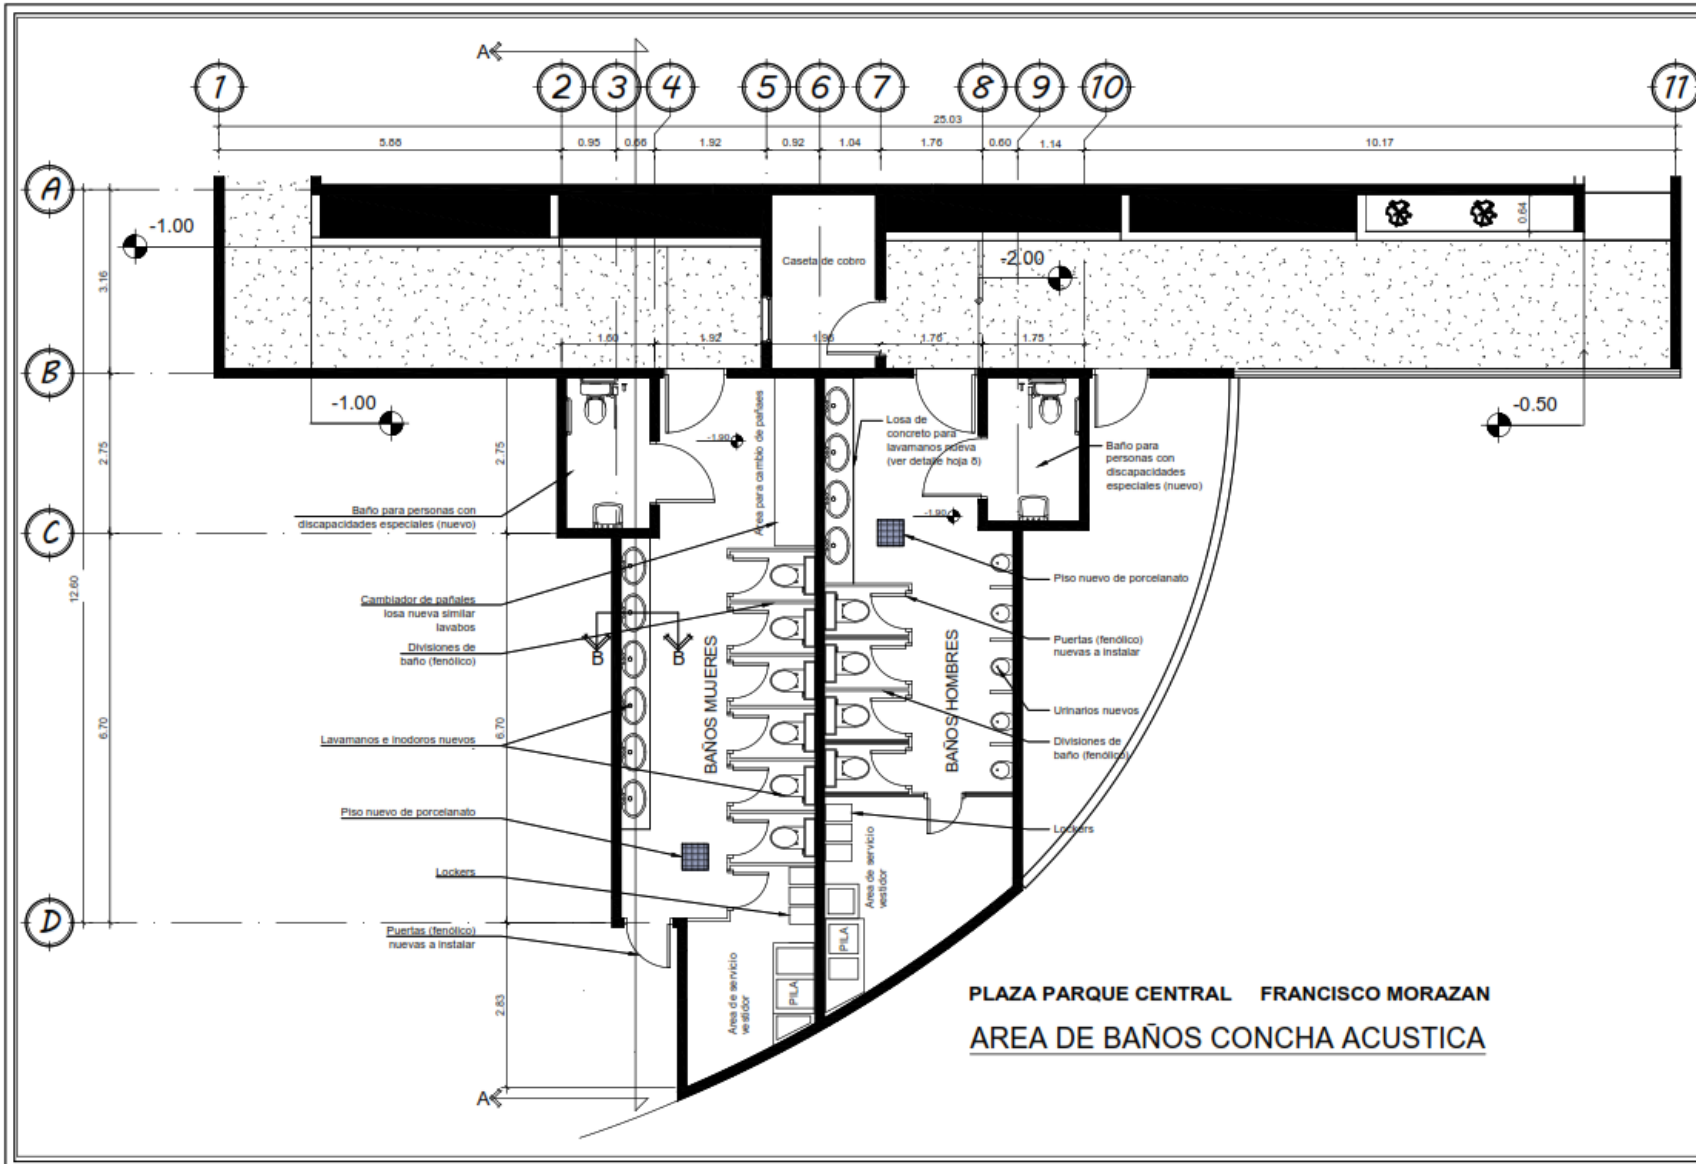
A

1 2 3 4 5 6 7 8 9 10 11

25.03

5.88 0.95 0.66 1.92 0.92 1.04 1.76 0.60 1.14 10.17

A

-1.00

3.16

Caseta de cobro

-2.00

0.64

1.60 1.92 1.98 1.76 1.75

B

-1.00

-0.50

2.75

2.75

-1.90

Area para cambio de pañales

Losa de concreto para lavamanos nueva (ver detalle hoja 8)

Baño para personas con discapacidades especiales (nuevo)

-1.90

C

Baño para personas con discapacidades especiales (nuevo)

12.60

Piso nuevo de porcelanato

Cambiador de pañales losa nueva similar lavabos

Divisiones de baño (fenólico)

B B

BAÑOS MUJERES

BAÑOS HOMBRES

Puertas (fenólico) nuevas a instalar

Urinarios nuevos

6.70

Lavamanos e inodoros nuevos

6.70

Divisiones de baño (fenólico)

Piso nuevo de porcelanato

Lockers

Lockers

Area de servicio vestidor

D

Puertas (fenólico) nuevas a instalar

PILA

PILA

Area de servicio vestidor

2.83

PLAZA PARQUE CENTRAL FRANCISCO MORAZAN

AREA DE BAÑOS CONCHA ACUSTICA

A